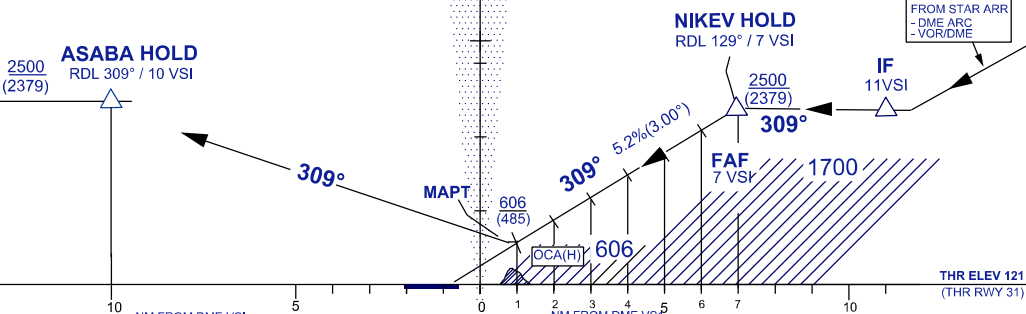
FROM STAR ARR
- DME ARC
- VOR/DME

NIKEV HOLD
RDL 129° / 7 VSI

ASABA HOLD
RDL 309° / 10 VSI

$\frac{2500}{(2379)}$

$\frac{2500}{(2379)}$

IF
11VSI

309°

309°

5.2%(3.00°)

309°

FAF
7 VSI

1700

MAPT

$\frac{606}{(485)}$

OCA(H)

606

THR ELEV 121
(THR RWY 31)

10
5
0
1
2
3
4
5
6
7
10

NM FROM DME VSI

NM FROM DME VSI